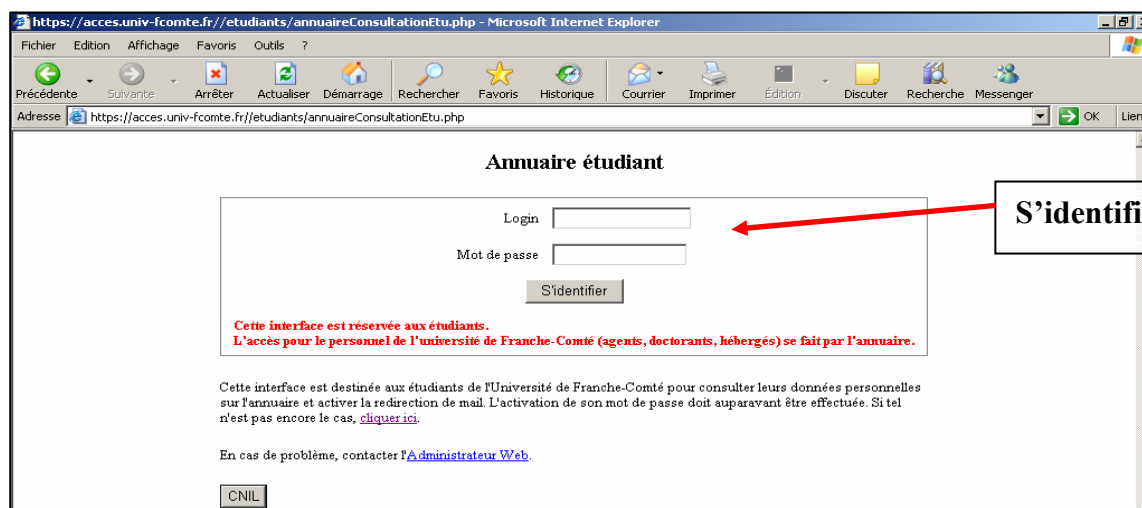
https://acces.univ-fcomte.fr//etudiants/annuaireConsultationEtu.php - Microsoft Internet Explorer

Fichier Edition Affichage Favoris Outils ?

Précédente Suivante Arrêter Actualiser Démarrage Rechercher Favoris Historique Courrier Imprimer Édition Discuter Recherche Messenger

Adresse https://acces.univ-fcomte.fr//etudiants/annuaireConsultationEtu.php OK Lien

Annuaire étudiant

Login

Mot de passe

S'identifier

Cette interface est réservée aux étudiants.
L'accès pour le personnel de l'université de Franche-Comté (agents, doctorants, hébergés) se fait par l'annuaire.

Cette interface est destinée aux étudiants de l'Université de Franche-Comté pour consulter leurs données personnelles sur l'annuaire et activer la redirection de mail. L'activation de son mot de passe doit auparavant être effectuée. Si tel n'est pas encore le cas, cliquer ici.

En cas de problème, contacter l'Administrateur Web.

CNIL

S'identifi